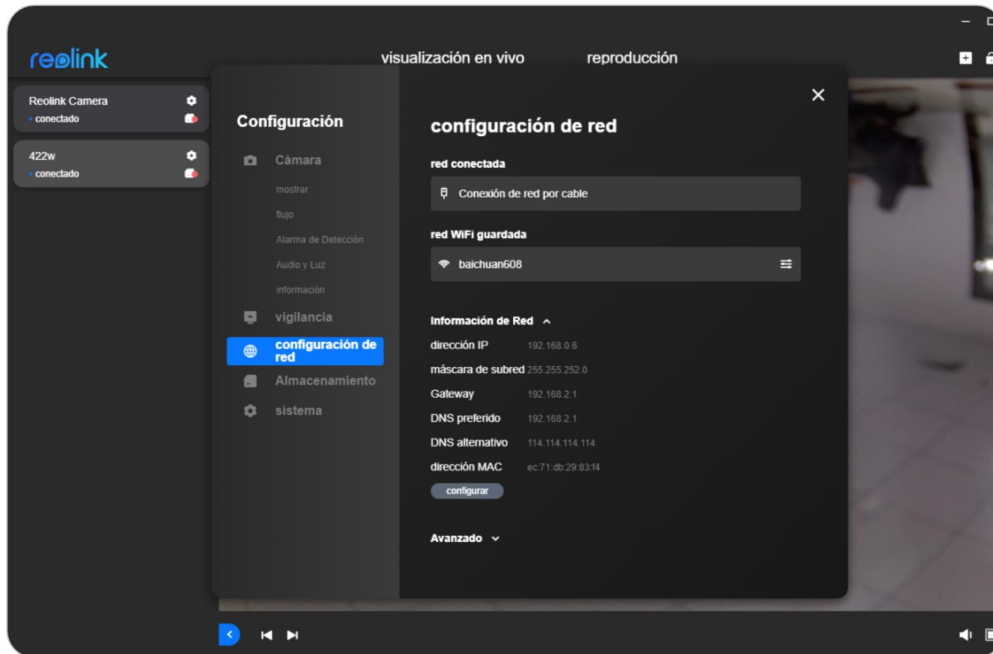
reolink

visualización en vivo

reproducción

Reolink Camera
conectado

422w
conectado

Configuración

Cámara

mostrar

flujo

Alarma de Detección

Audio y Luz

información

vigilancia

configuración de red

Almacenamiento

sistema

configuración de red

red conectada

Conexión de red por cable

red WiFi guardada

baichuan608

Información de Red

| dirección IP | 192.168.0.6 |
|---|---|
| máscara de subred | 255.255.252.0 |
| Gateway | 192.168.2.1 |
| DNS preferido | 192.168.2.1 |
| DNS alternativo | 114.114.114.114 |
| dirección MAC | ec:71:db:29:83:f4 |

configurar

Avanzado